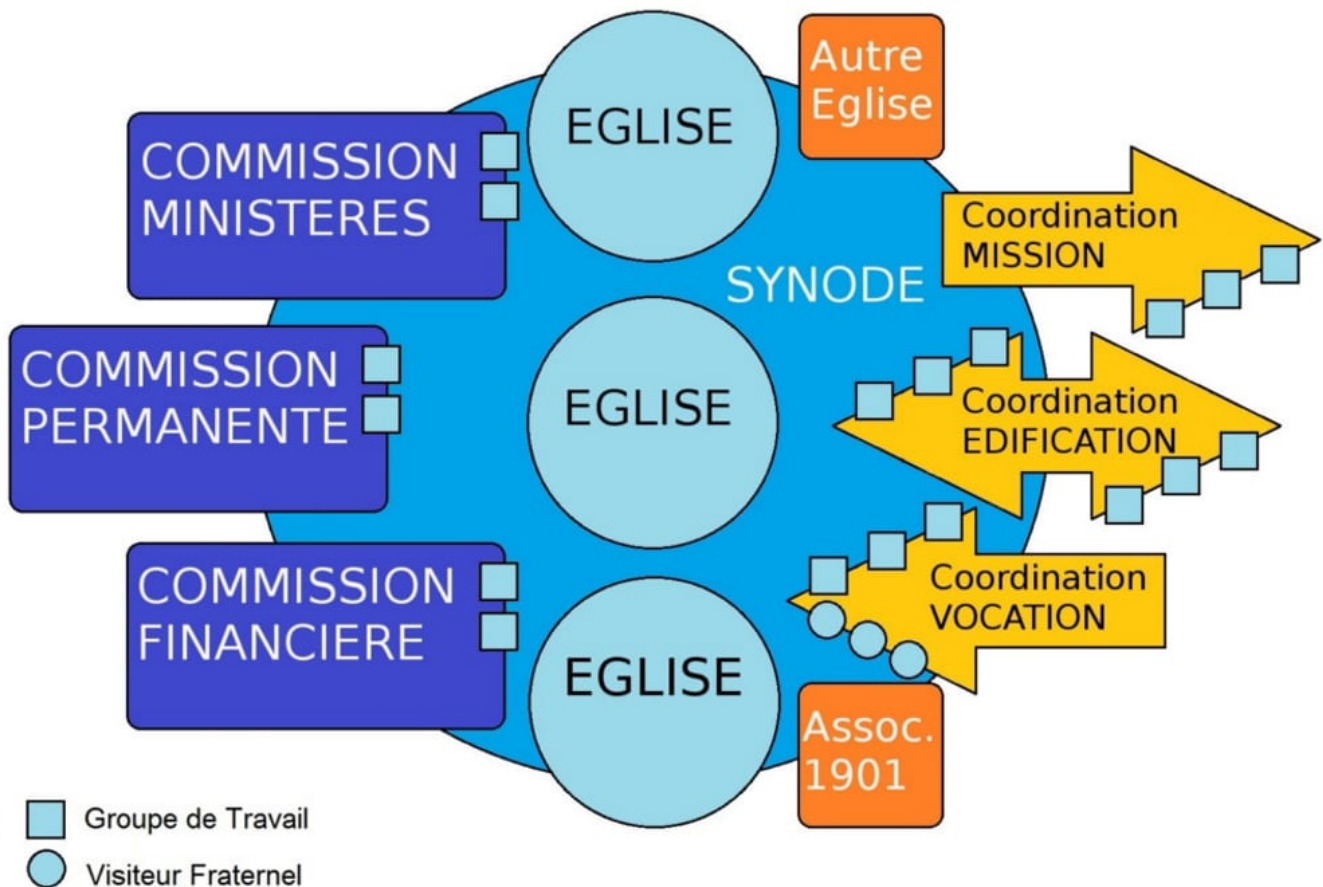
COMMISSION MINISTERES

EGLISE

Autre Eglise

Coordination MISSION

SYNODE

COMMISSION PERMANENTE

EGLISE

Coordination EDIFICATION

COMMISSION FINANCIERE

Coordination VOCATION

EGLISE

Assoc. 1901

Groupe de Travail

Visiteur Fraternel